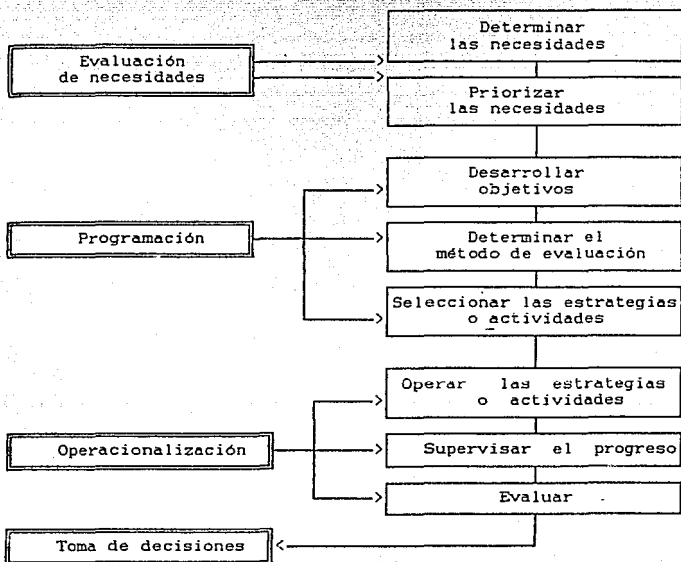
Evaluación de necesidades

Determinar las necesidades

Priorizar las necesidades

Programación

Desarrollar objetivos

Determinar el método de evaluación

Seleccionar las estrategias o actividades

Operacionalización

Operar las estrategias o actividades

Supervisar el progreso

Evaluar

Toma de decisiones